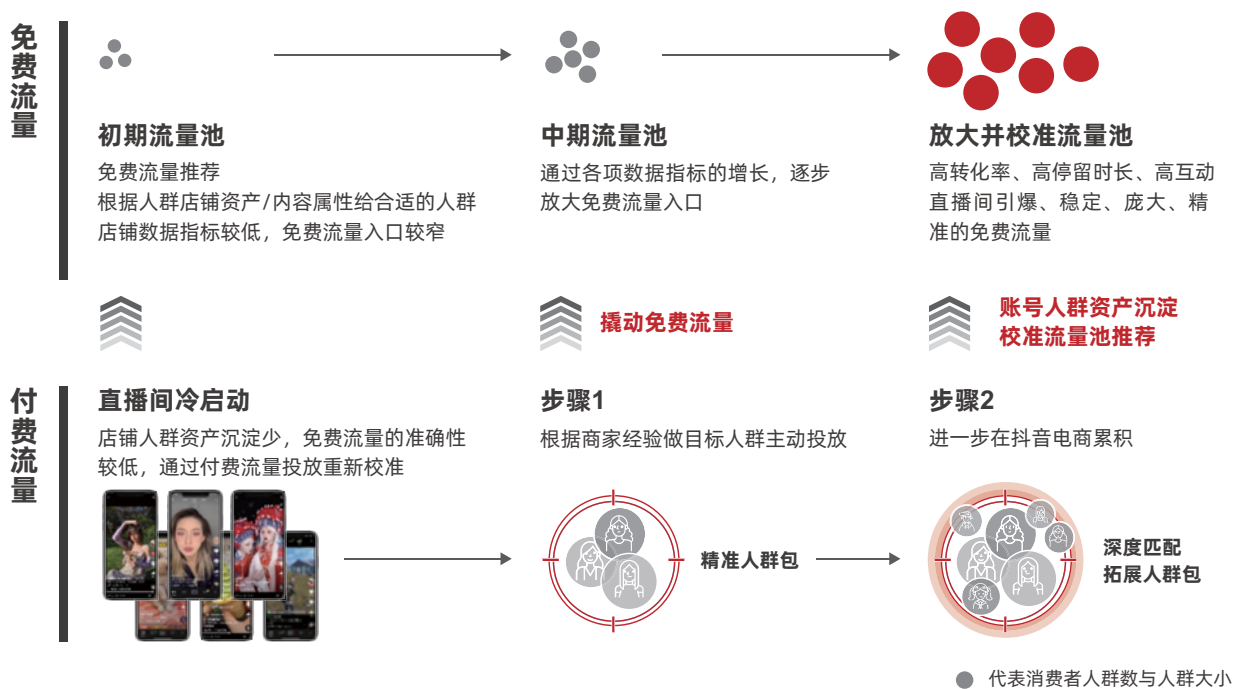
免费流量

初期流量池
免费流量推荐
根据人群店铺资产/内容属性给合适的人群
店铺数据指标较低，免费流量入口较窄

中期流量池
通过各项数据指标的增长，逐步放大免费流量入口

放大并校准流量池
高转化率、高停留时长、高互动直播间引爆、稳定、庞大、精准的免费流量

撬动免费流量

账号人群资产沉淀
校准流量池推荐

付费流量

直播间冷启动
店铺人群资产沉淀少，免费流量的准确性较低，通过付费流量投放重新校准

步骤1
根据商家经验做目标人群主动投放

精准人群包

步骤2
进一步在抖音电商累积

深度匹配
拓展人群包

代表消费者人群数与人群大小